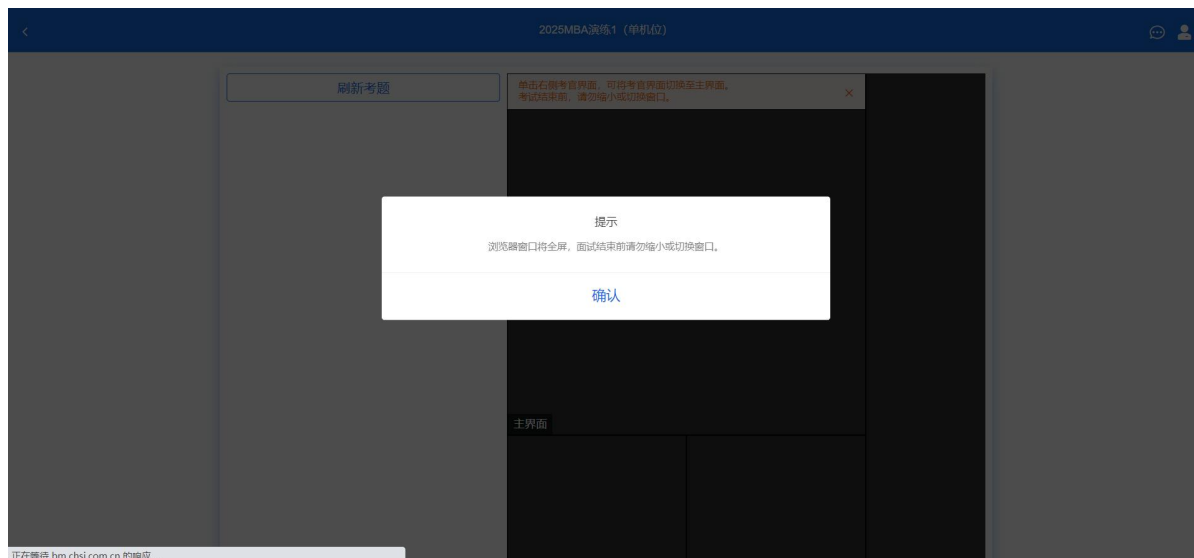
2025MBA演练1（单机位）

刷新考题

单击右侧考官界面，可将考官界面切换至主界面。考试结束前，请勿缩小或切换窗口。

×

提示

浏览器窗口将全屏，面试结束前请勿缩小或切换窗口。

确认

主界面

正在等待 bm.chsi.com.cn 的响应